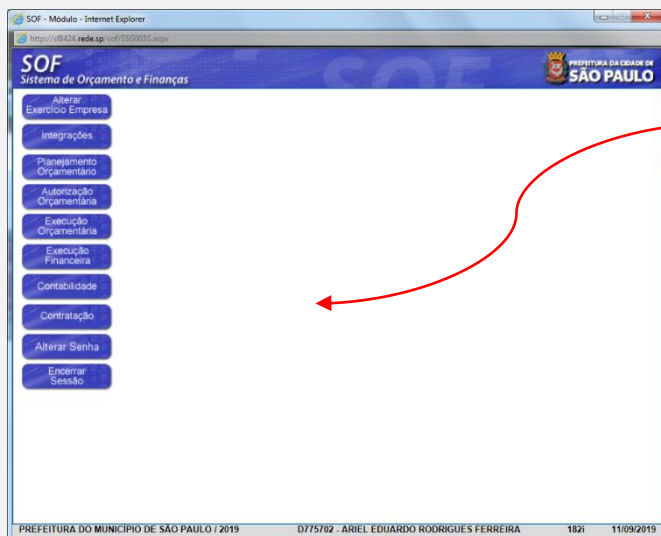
SOF - Módulo - Internet Explorer

http://sf8424.rede.sp/sof/SSG003S.aspx

SOF
Sistema de Orçamento e Finanças

PREFEITURA DA CIDADE DE
SÃO PAULO

Alterar Exercício Empresa

Integrações

Planejamento Orçamentário

Autorização Orçamentária

Execução Orçamentária

Execução Financeira

Contabilidade

Contratação

Alterar Senha

Encerrar Sessão

PREFEITURA DO MUNICÍPIO DE SÃO PAULO / 2019 D775702 - ARIEL EDUARDO RODRIGUES FERREIRA 182i 11/09/2019